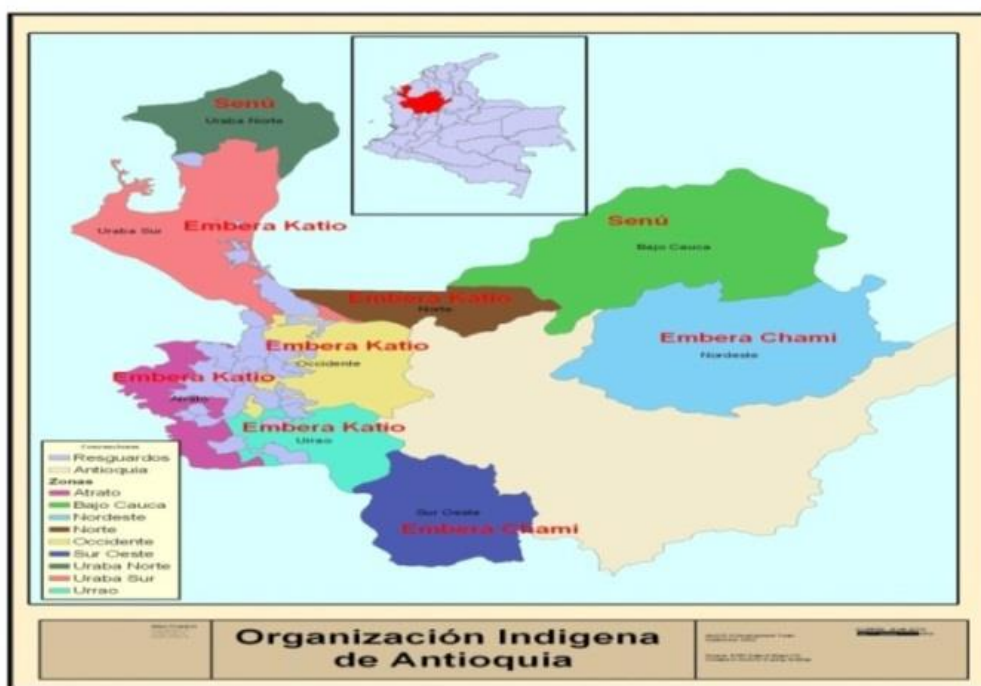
Senú
Uraba Norte

Uraba Sur
Embera Katio

Senú
Bajo Cauca

Embera Katio
Norte

Embera Chami
Nordeste

Embera Katio
Occidente

Embera Katio
Atrato

Embera Katio
Urrao

Sur Oeste
Embera Chami

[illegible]
Resguardos
Antioquia
Zonas
Atrato
Bajo Cauca
Nordeste
Norte
Occidente
Sur Oeste
Uraba Norte
Uraba Sur
Urrao

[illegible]

Organización Indigena de Antioquia

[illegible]